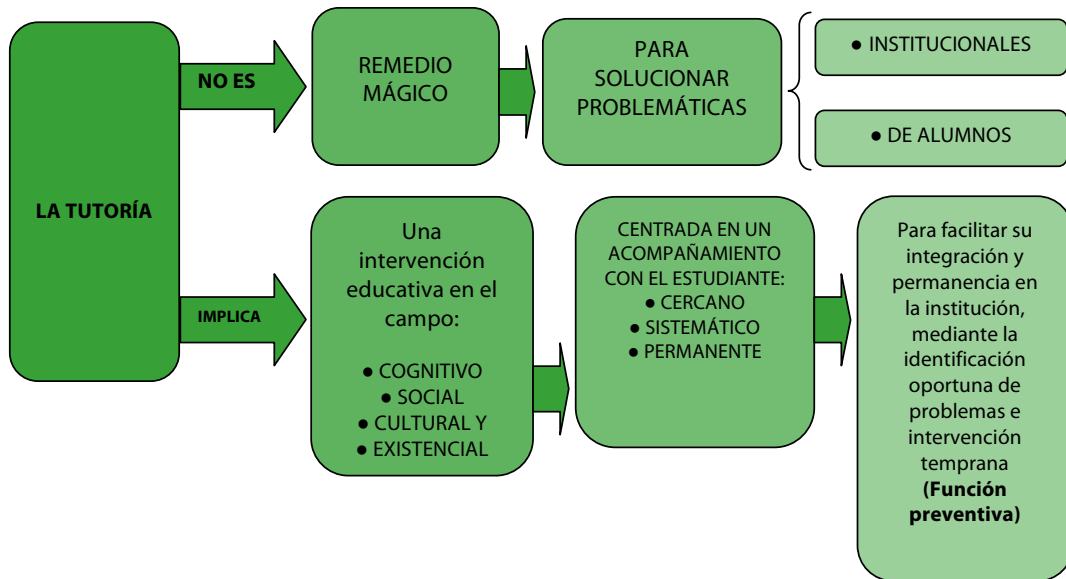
LA TUTORÍA

NO ES

REMEDIO MÁGICO

PARA SOLUCIONAR PROBLEMÁTICAS

● INSTITUCIONALES

● DE ALUMNOS

IMPLICA

Una intervención educativa en el campo:

● COGNITIVO
● SOCIAL
● CULTURAL Y
● EXISTENCIAL

CENTRADA EN UN ACOMPAÑAMIENTO CON EL ESTUDIANTE:
● CERCANO
● SISTEMÁTICO
● PERMANENTE

Para facilitar su integración y permanencia en la institución, mediante la identificación oportuna de problemas e intervención temprana **(Función preventiva)**